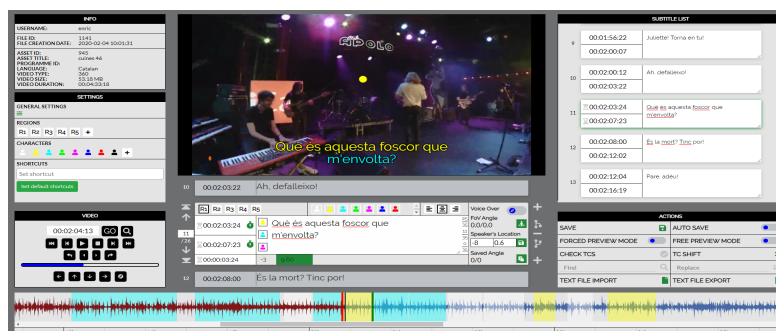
INFO

USERNAME: enric

FILE ID: 1141
FILE CREATION DATE: 2020-02-04 10:01:31

ASSET ID: 945
ASSET TITLE: cuines 46
PROGRAMME ID:
LANGUAGE: Catalan
VIDEO TYPE: 360
VIDEO SIZE: 53.18 MB
VIDEO DURATION: 00:04:33:18

SETTINGS

GENERAL SETTINGS

REGIONS
R1 R2 R3 R4 R5 +

CHARACTERS
+

SHORTCUTS
Set shortcut
Set default shortcuts

VIDEO
00:02:04:13 GO

Que és aquesta foscor que m'envolta?

10 00:02:03:22 Ah, defalleixo!

R1 R2 R3 R4 R5

11 /26
00:02:03:24 Què és aquesta foscor que m'envolta?
00:02:07:23
00:00:03:24 -1 g:00

Voice Over
FoV Angle 0,0/0,0
Speaker's Location -8 0,6
Saved Angle 0/0

12 00:02:08:00 És la mort? Tinc por!

SUBTITLE LIST

9 00:01:56:22 00:02:00:07 Julietta! Torna en tu!

10 00:02:00:12 00:02:03:22 Ah, defalleixo!

11 00:02:03:24 00:02:07:23 Què és aquesta foscor que m'envolta?

12 00:02:08:00 00:02:12:02 És la mort? Tinc por!

13 00:02:12:04 00:02:16:19 Pare, adeu!

ACTIONS
SAVE
AUTO SAVE
FORCED PREVIEW MODE
FREE PREVIEW MODE
CHECK TCS
TC SHIFT
Find
Replace
TEXT FILE IMPORT
TEXT FILE EXPORT